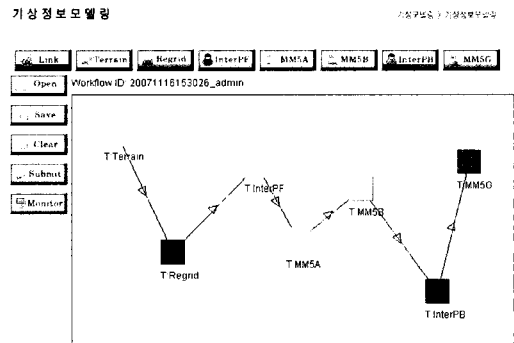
기상정보모델링

기상구분류 > 기상정보모델링

Link
Terrain
Regrid
InterPF
MM5A
MM5B
InterPB
MM5G

Open
Save
Clear
Submit
Monitor

Workflow ID: 20071116153026_admin

T Terrain
T InterPF
T MM5B
T MM5G
T Regrid
T MM5A
T InterPB